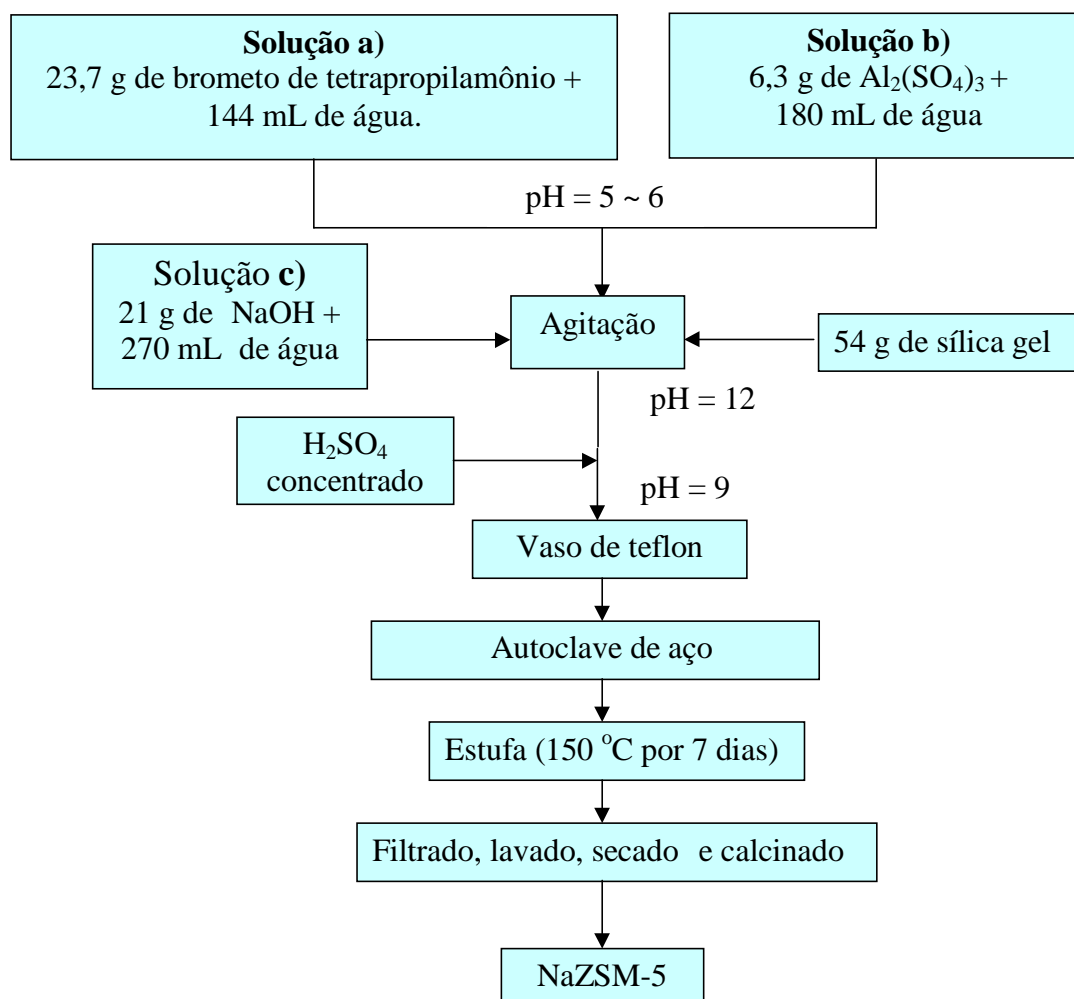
**Solução a)**
23,7 g de brometo de tetrapropilamônio + 144 mL de água.

**Solução b)**
6,3 g de $Al_2(SO_4)_3$ + 180 mL de água

pH = 5 ~ 6

Solução **c)**
21 g de NaOH + 270 mL de água

Agitação

54 g de sílica gel

pH = 12

$H_2SO_4$ concentrado

pH = 9

Vaso de teflon

Autoclave de aço

Estufa (150 $^oC$ por 7 dias)

Filtrado, lavado, secado e calcinado

NaZSM-5